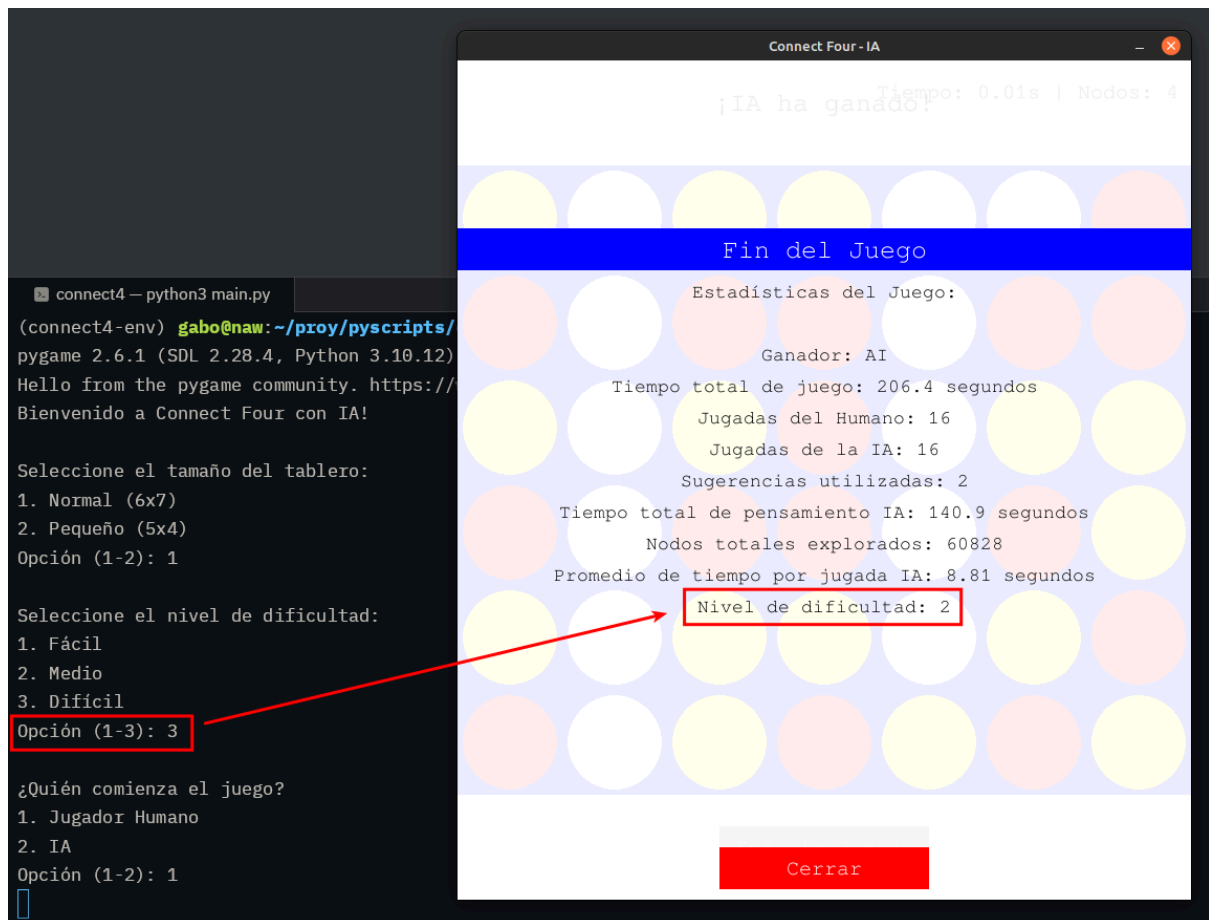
connect4 — python3 main.py

(connect4-env) gabo@naw:~/proy/pyscripts/
pygame 2.6.1 (SDL 2.28.4, Python 3.10.12)
Hello from the pygame community. https://
Bienvenido a Connect Four con IA!

Seleccione el tamaño del tablero:
1. Normal (6x7)
2. Pequeño (5x4)
Opción (1-2): 1

Seleccione el nivel de dificultad:
1. Fácil
2. Medio
3. Difícil
Opción (1-3): 3

¿Quién comienza el juego?
1. Jugador Humano
2. IA
Opción (1-2): 1

Connect Four - IA

¡IA ha ganado! Tiempo: 0.01s | Nodos: 4

Fin del Juego

Estadísticas del Juego:

Ganador: AI
Tiempo total de juego: 206.4 segundos
Jugadas del Humano: 16
Jugadas de la IA: 16
Sugerencias utilizadas: 2
Tiempo total de pensamiento IA: 140.9 segundos
Nodos totales explorados: 60828
Promedio de tiempo por jugada IA: 8.81 segundos
Nivel de dificultad: 2

Cerrar